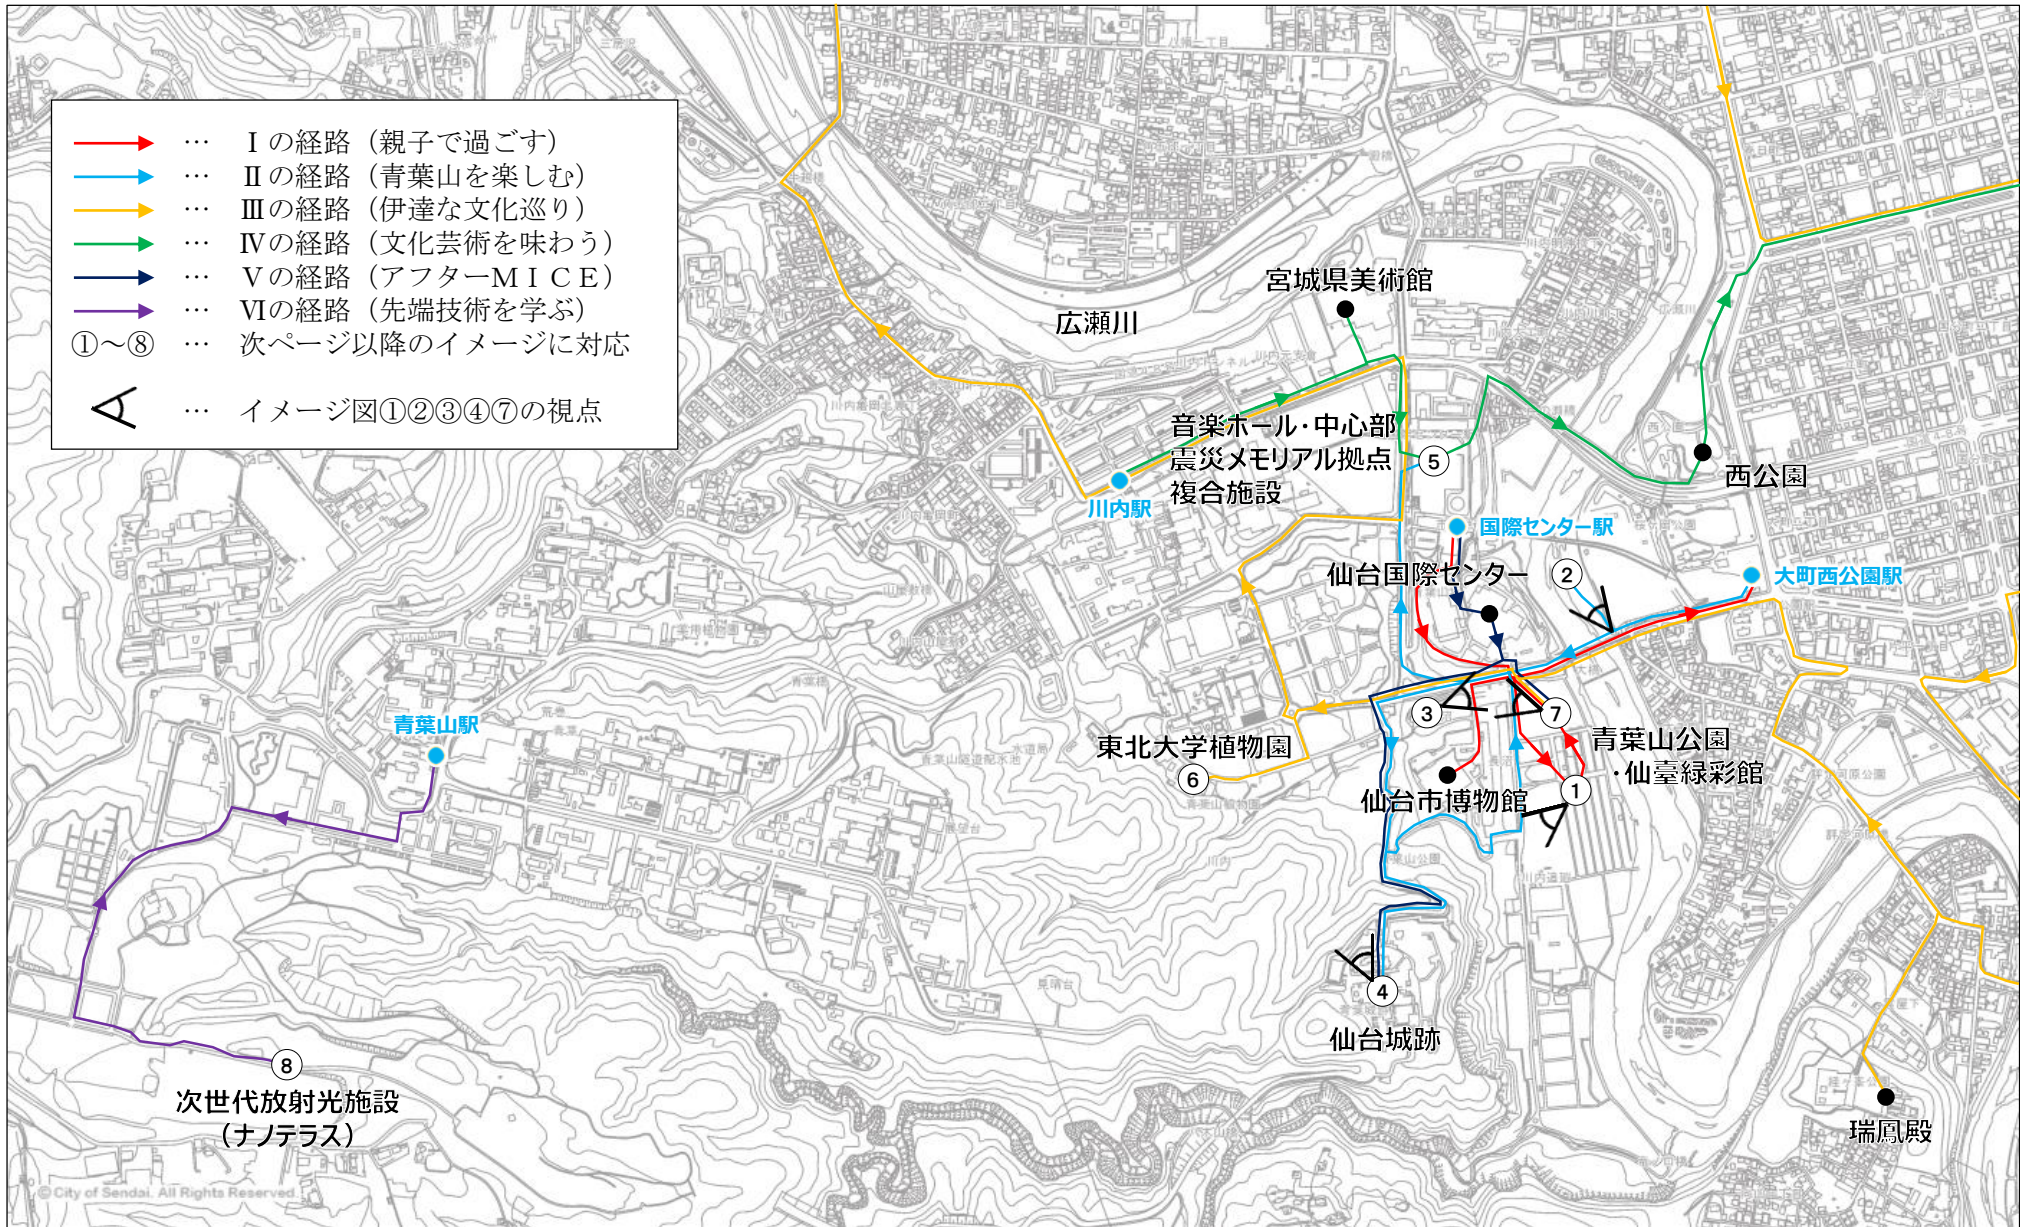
… Ⅰの経路（親子で過ごす）
… Ⅱの経路（青葉山を楽しむ）
… Ⅲの経路（伊達な文化巡り）
… Ⅳの経路（文化芸術を味わう）
… Ⅴの経路（アフターＭＩＣＥ）
… Ⅵの経路（先端技術を学ぶ）
①～⑧ … 次ページ以降のイメージに対応
… イメージ図①②③④⑦の視点

宮城県美術館
広瀬川
音楽ホール･中心部震災メモリアル拠点複合施設
⑤
川内駅
国際センター駅
西公園
仙台国際センター
②
大町西公園駅
③
⑦
東北大学植物園
⑥
青葉山公園・仙臺緑彩館
①
仙台市博物館
青葉山駅
④
仙台城跡
⑧
次世代放射光施設（ナノテラス）
瑞鳳殿
© City of Sendai. All Rights Reserved